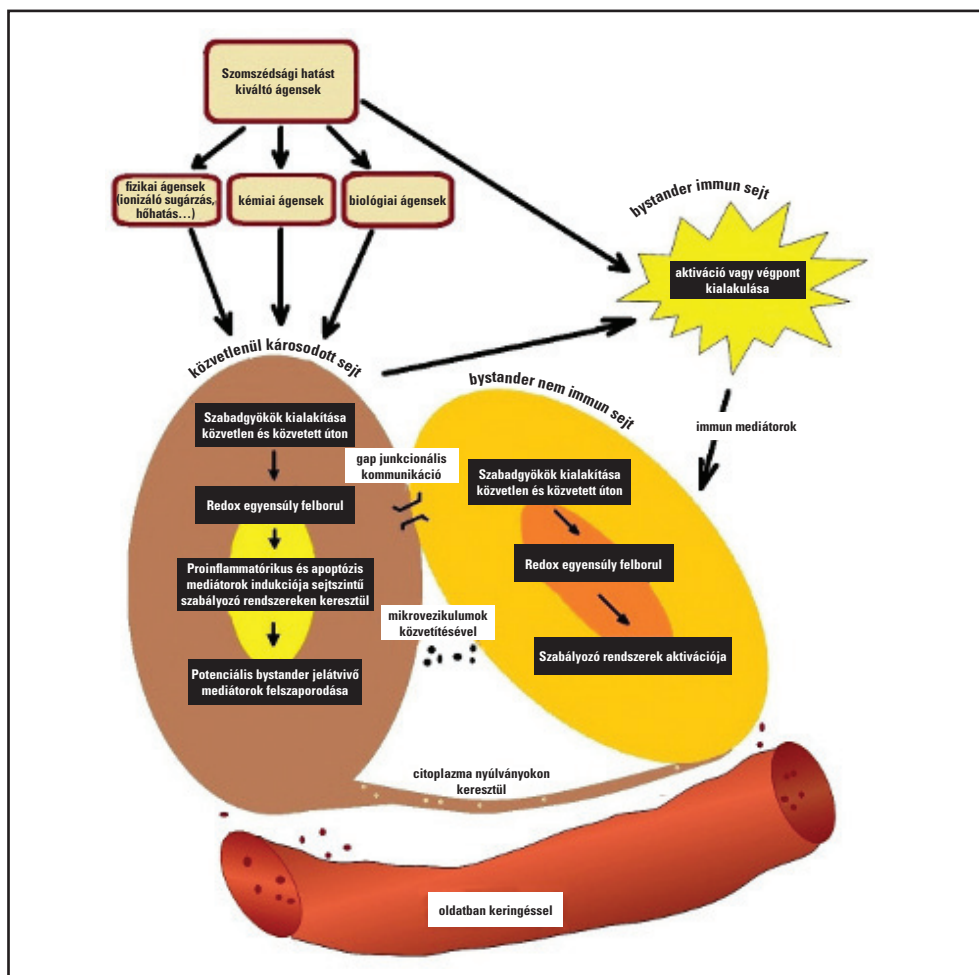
Szomszédsági hatást kiváltó ágensek

fizikai ágensek (ionizáló sugárzás, hőhatás…)

kémiai ágensek

biológiai ágensek

bystander immun sejt

aktiváció vagy végpont kialakulása

közvetlenül károsodott sejt

bystander nem immun sejt

immun mediátorok

Szabadgyökök kialakítása közvetlen és közvetett úton

gap junkcionális kommunikáció

Redox egyensúly felborul

Szabadgyökök kialakítása közvetlen és közvetett úton

Proinflammatórikus és apoptózis mediátorok indukciója sejtszintű szabályozó rendszereken keresztül

Redox egyensúly felborul

mikrovezikulumok közvetítésével

Szabályozó rendszerek aktivációja

Potenciális bystander jelátvivő mediátorok felszaporodása

citoplazma nyúlványokon keresztül

oldatban keringéssel